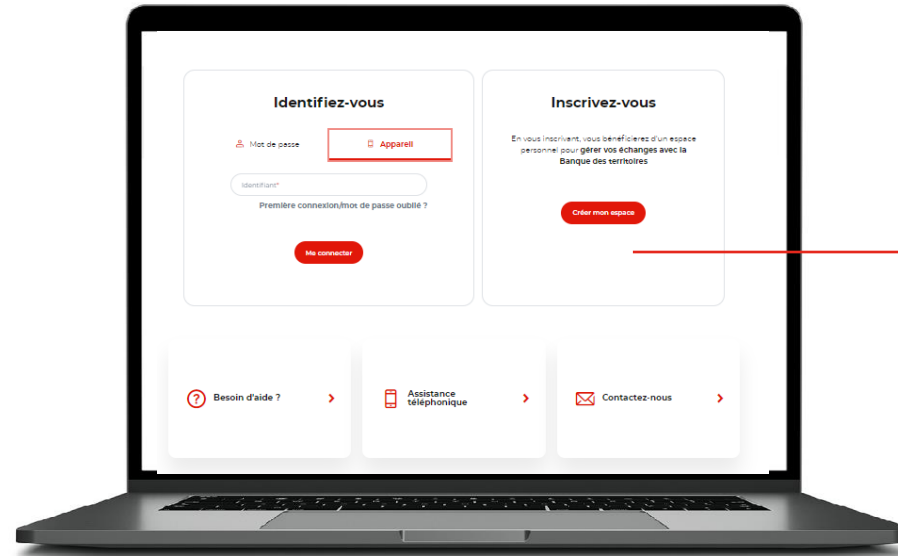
Identifiez-vous

Mot de passe

Appareil

Identifiant*

Première connexion/mot de passe oublié ?

Me connecter

Inscrivez-vous

En vous inscrivant, vous bénéficierez d'un espace personnel pour gérer vos échanges avec la Banque des territoires

Créer mon espace

Besoin d'aide ?

Assistance téléphonique

Contactez-nous